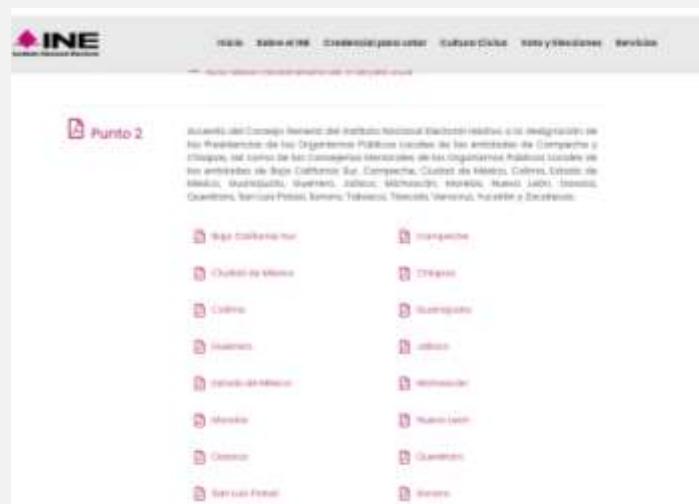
INE

Inicio Sobre el INE Credencial para votar Cultura Cívica Voto y Elecciones Servicios

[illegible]

Punto 2

Acuerdo del Consejo General del Instituto Nacional Electoral relativo a la designación de los Presidentes de los Organismos Públicos Locales de las entidades de Campeche y Chiapas, así como de los Consejeros Electorales de los Organismos Públicos Locales de las entidades de Baja California Sur, Campeche, Ciudad de México, Colima, Estado de México, Guanajuato, Guerrero, Jalisco, Michoacán, Morelos, Nuevo León, Oaxaca, Querétaro, San Luis Potosí, Sonora, Tabasco, Tlaxcala, Veracruz, Yucatán y Zacatecas.

Baja California Sur
Campeche
Ciudad de México
Chiapas
Colima
Guanajuato
Guerrero
Jalisco
Estado de México
Michoacán
Morelos
Nuevo León
Oaxaca
Querétaro
San Luis Potosí
Sonora